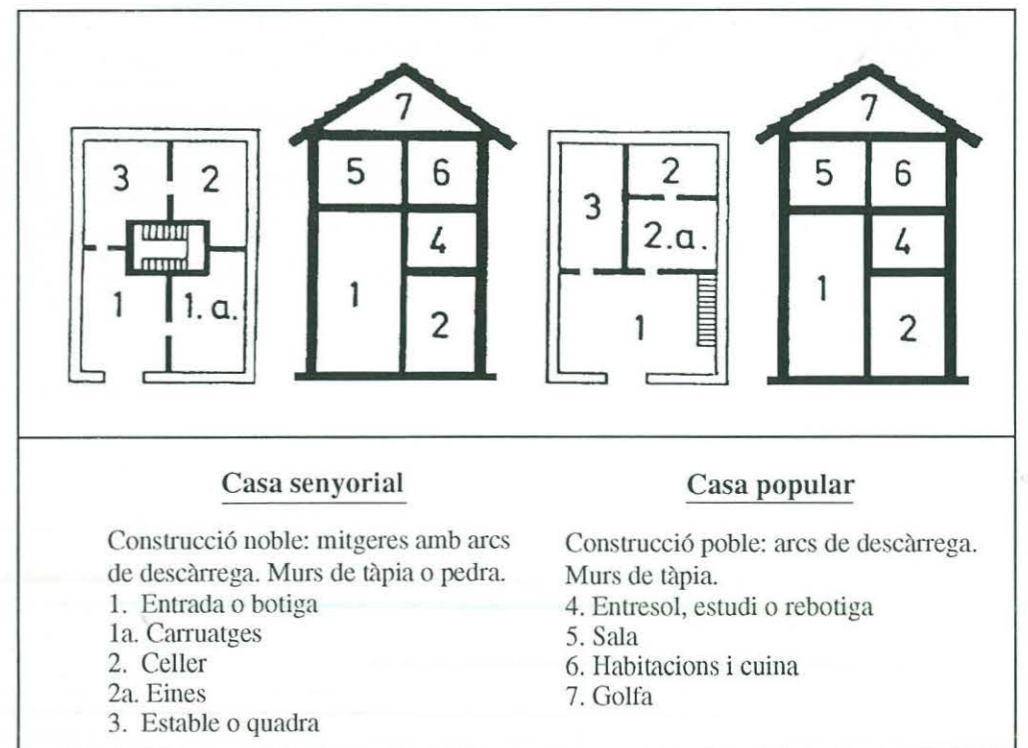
3
2
1
1. a.

7
5
6
4
1
2

3
2
2.a.
1

7
5
6
4
1
2

Casa senyorial

Construcció noble: mitgeres amb arcs de descàrrega. Murs de tàpia o pedra.
1. Entrada o botiga
1a. Carruatges
2. Celler
2a. Eines
3. Estable o quadra

Casa popular

Construcció poble: arcs de descàrrega. Murs de tàpia.
4. Entresol, estudi o rebotiga
5. Sala
6. Habitacions i cuina
7. Golfa